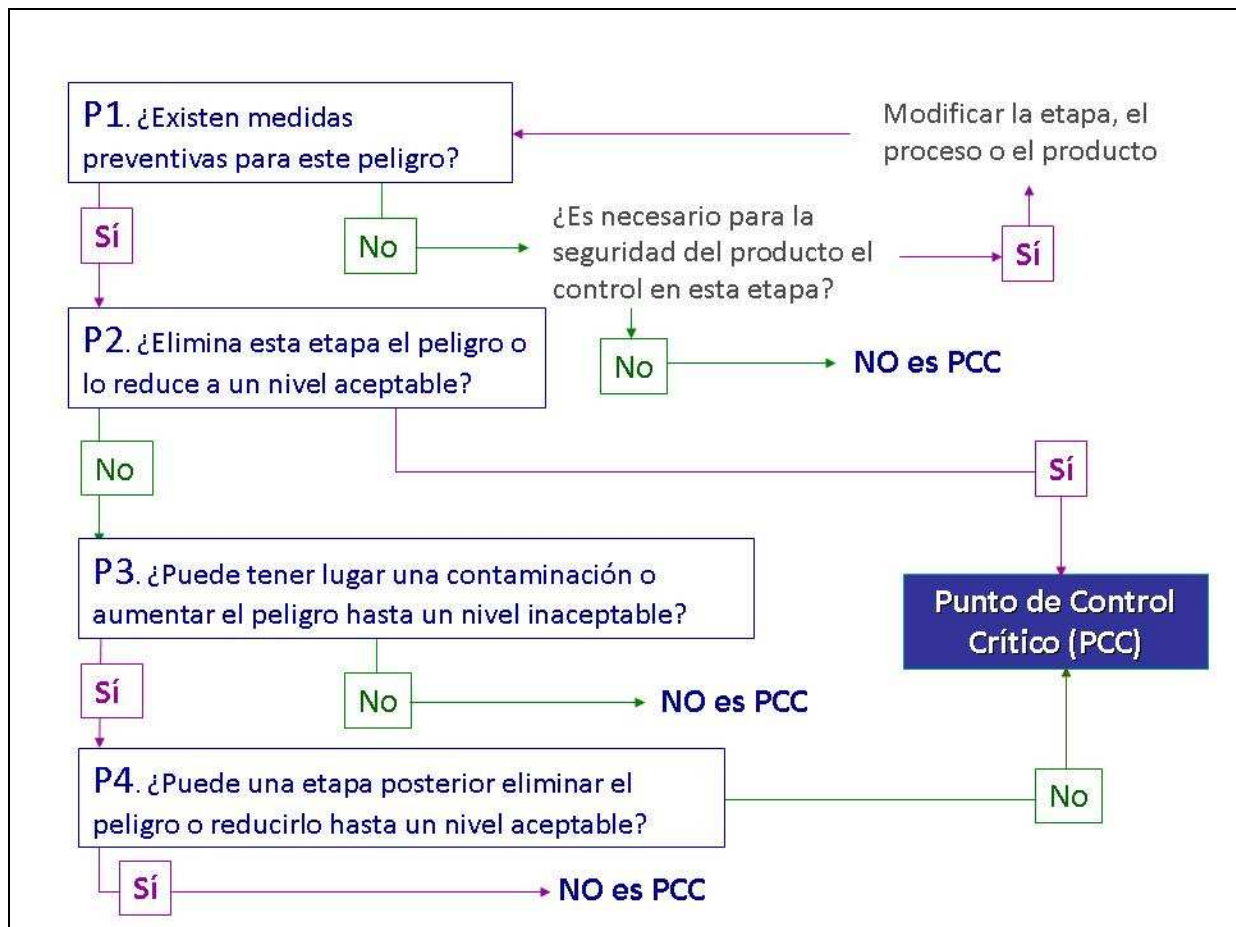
P1. ¿Existen medidas preventivas para este peligro?

Modificar la etapa, el proceso o el producto

Sí

No

¿Es necesario para la seguridad del producto el control en esta etapa?

Sí

P2. ¿Elimina esta etapa el peligro o lo reduce a un nivel aceptable?

No

NO es PCC

No

Sí

P3. ¿Puede tener lugar una contaminación o aumentar el peligro hasta un nivel inaceptable?

Punto de Control Crítico (PCC)

Sí

No

NO es PCC

P4. ¿Puede una etapa posterior eliminar el peligro o reducirlo hasta un nivel aceptable?

No

Sí

NO es PCC